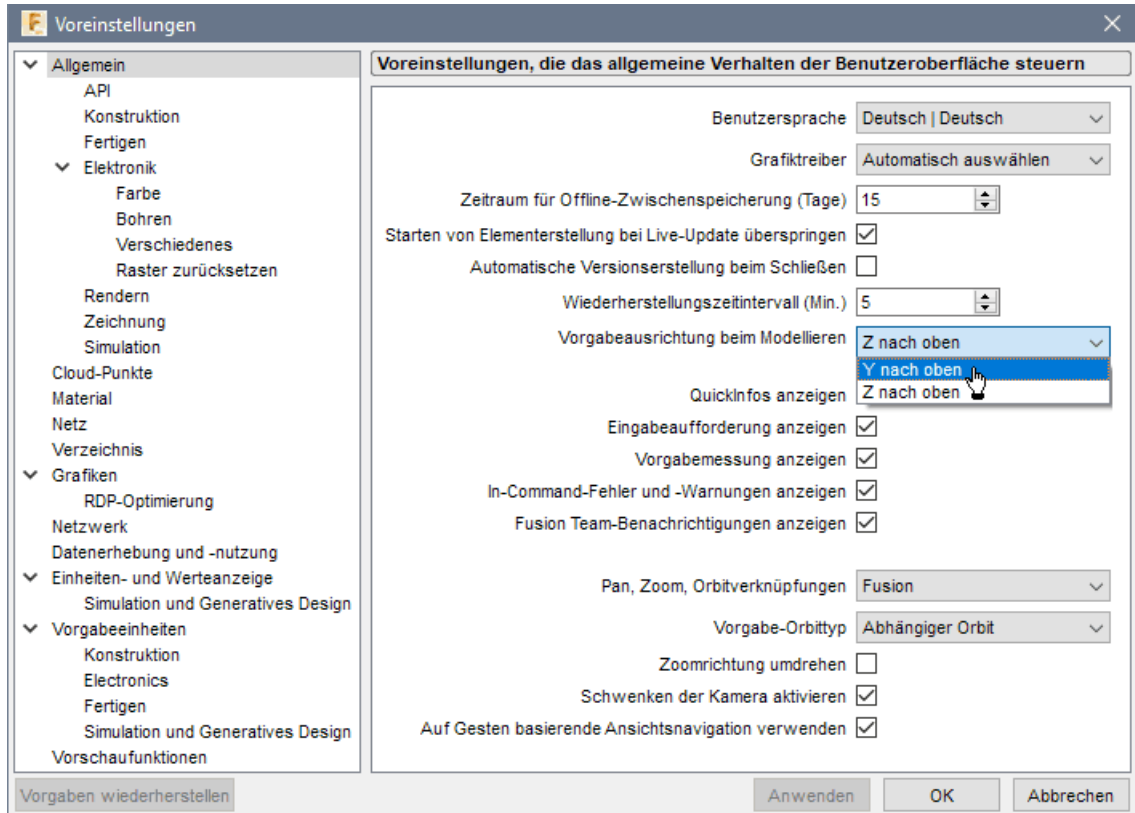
Voreinstellungen

Allgemein
API
Konstruktion
Fertigen
Elektronik
Farbe
Bohren
Verschiedenes
Raster zurücksetzen
Rendern
Zeichnung
Simulation
Cloud-Punkte
Material
Netz
Verzeichnis
Grafiken
RDP-Optimierung
Netzwerk
Datenerhebung und -nutzung
Einheiten- und Werteanzeige
Simulation und Generatives Design
Vorgabeeinheiten
Konstruktion
Electronics
Fertigen
Simulation und Generatives Design
Vorschaufunktionen

Voreinstellungen, die das allgemeine Verhalten der Benutzeroberfläche steuern

Benutzersprache: Deutsch | Deutsch
Grafiktreiber: Automatisch auswählen
Zeitraum für Offline-Zwischenspeicherung (Tage): 15
Starten von Elementerstellung bei Live-Update überspringen
Automatische Versionserstellung beim Schließen
Wiederherstellungszeitintervall (Min.): 5
Vorgabeausrichtung beim Modellieren: Z nach oben
Y nach oben
Z nach oben
QuickInfos anzeigen
Eingabeaufforderung anzeigen
Vorgabemessung anzeigen
In-Command-Fehler und -Warnungen anzeigen
Fusion Team-Benachrichtigungen anzeigen
Pan, Zoom, Orbitverknüpfungen: Fusion
Vorgabe-Orbittyp: Abhängiger Orbit
Zoomrichtung umdrehen
Schwenken der Kamera aktivieren
Auf Gesten basierende Ansichtsnavigation verwenden

Vorgaben wiederherstellen
Anwenden
OK
Abbrechen